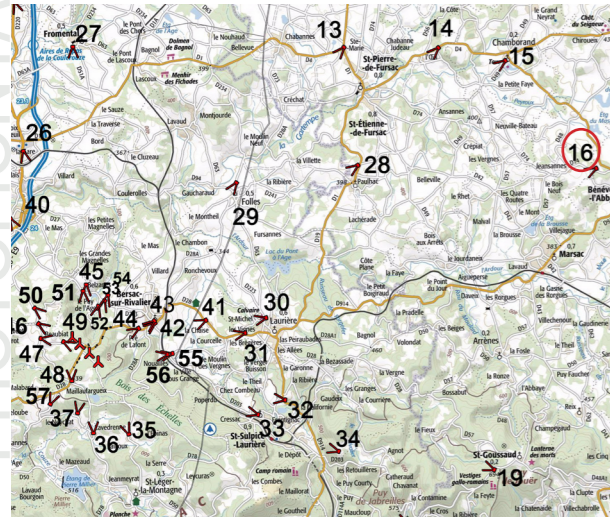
Fromental 27
Aires de Repos de la Croix du Lac
le Pont des Chers
Bagnol
Dolmen de Bognol
Menhir des Fichades
Lascoux
Nouhaut
Bellevue
Chabannes
13
Ste-Marie
St-Pierre-de-Fursac
14
la Côte
le Grand Neyrat
Chamborand
15
Chiroux
Château de Seigneur
la Petite Faye
le Sauze
la Traverse
Bord
le Cluzeau
Lavaud
Montjourde
le Moulin Neuf
Crêchat
St-Étienne-de-Fursac
Ansannes
Neuville-Bateau
26
Villard
Courcelles
la Ribière
la Villette
Paulhac
28
Crépat
les Vergnes
Belleville
Jeansannes
16
Bénévent-l'Abbaye
40
les Petites Magnelles
le Monteil
Folles
29
Lachérade
le Rhet
les Quatre Routes
le Bois Neuf
les Grandes Magnelles
le Mas
le Chambon
Fursannes
Lac du Pont à l'Age
la Brousse
Villejoubert
Bois aux Arrêts
45
54
Bersac-sur-Rivalier
Villard
Ronchevoux
Côte Plane
la Faye
le Pont du Bost
Aulagnet
Marsac
Lavaud
50
51
53
43
41
30
le Petit Bosgraud
Daver
les Rorgues
la Gasne des Rorgues
46
49
52
44
42
Calvaire
St-Michel
Laurière
le Peyraubadie
Bagnol
Volondat
Arrènes
Villechenour
la Gaudinerie
de Lafont
la Chaise
47
55
la Courcelle
les Brégères
les Allées
le Bezassade
la Fosse
le Theil
56
Mont Buisson
la Garonne
la Ribière
la Vergne
Puy Faucher
48
57
Mailhac
Bois des Échelles
le Theil
Chez Combeau
les Granges
Bossabut
l'Abbaye
37
Crissac
32
Gaudeix
36
35
33
St-Sulpice-Laurière
34
le Fieux
Champegaud
Camp romain
le Dépôt
St-Goussaud
Lanterne des morts
19
Vestiges gallo-romains
la Serre
St-Léger-la-Montagne
les Retouillères
Catheraud
Chassenet
le Puy Courty
la Contamine
la Feyte
le Maillorat
Puy de Jabreilles
la Clupte
Lavaud Bourgeon
Pierre Millier
Planche
Maucloup
la Chatenade